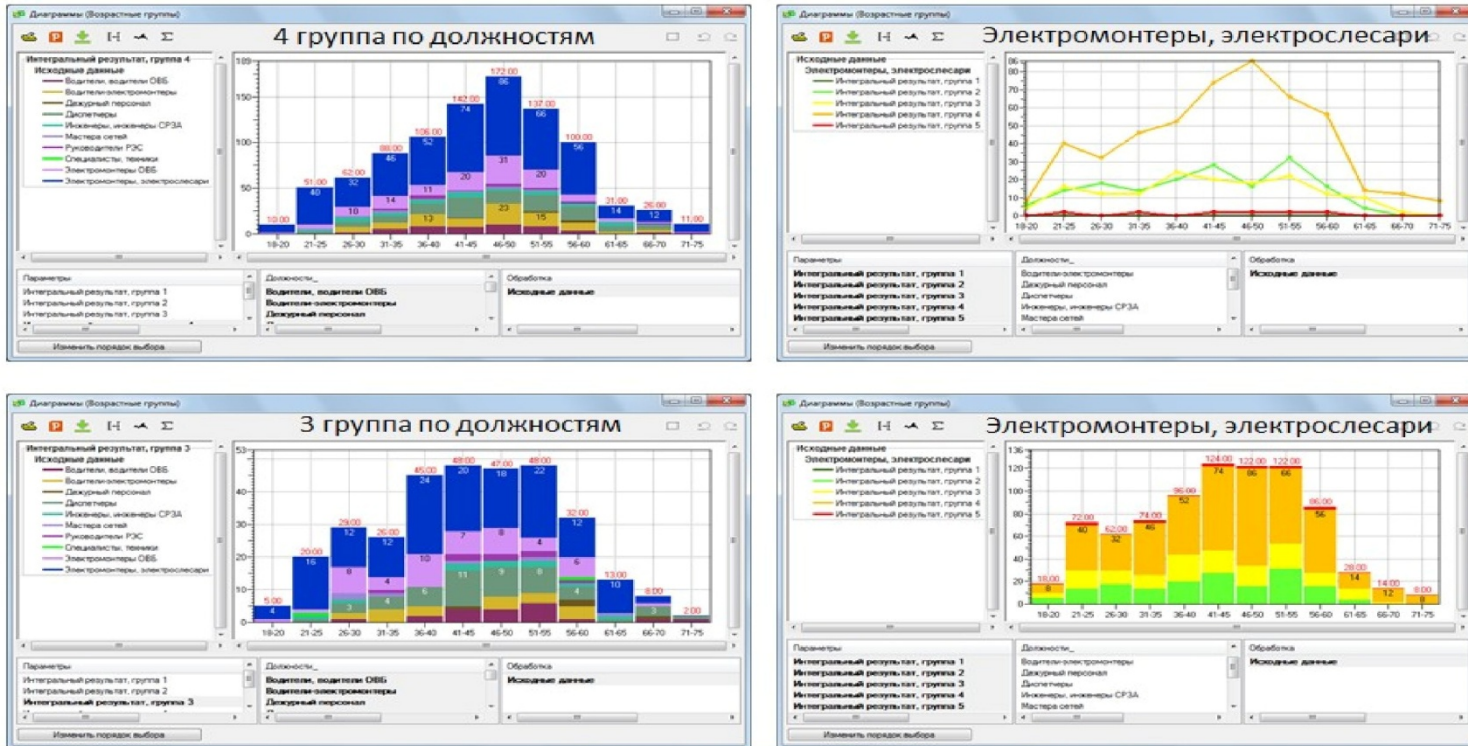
Диаграммы (Возрастные группы)

4 группа по должностям

Интегральный результат, группа 4
Исходные данные
Водители, водители ОВБ
Водители-электромонтеры
Дежурный персонал
Диспетчеры
Инженеры, инженеры СРЗА
Мастера сетей
Руководители РЭС
Специалисты, техники
Электромонтеры ОВБ
Электромонтеры, электрослесари

10.00 51.00 40 62.00 32 10 88.00 46 14 106.00 52 11 13 142.00 74 20 172.00 86 31 23 137.00 66 20 15 100.00 56 31.00 14 26.00 12 11.00 4

18-20 21-25 26-30 31-35 36-40 41-45 46-50 51-55 56-60 61-65 66-70 71-75

Параметры
Интегральный результат, группа 1
Интегральный результат, группа 2
Интегральный результат, группа 3

Должности_
Водители, водители ОВБ
Водители-электромонтеры
Дежурный персонал

Обработка
Исходные данные

Изменить порядок выбора

Диаграммы (Возрастные группы)

Электромонтеры, электрослесари

Исходные данные
Электромонтеры, электрослесари
Интегральный результат, группа 1
Интегральный результат, группа 2
Интегральный результат, группа 3
Интегральный результат, группа 4
Интегральный результат, группа 5

18-20 21-25 26-30 31-35 36-40 41-45 46-50 51-55 56-60 61-65 66-70 71-75

Параметры
Интегральный результат, группа 1
Интегральный результат, группа 2
Интегральный результат, группа 3
Интегральный результат, группа 4
Интегральный результат, группа 5

Должности_
Водители-электромонтеры
Дежурный персонал
Диспетчеры
Инженеры, инженеры СРЗА
Мастера сетей

Обработка
Исходные данные

Изменить порядок выбора

Диаграммы (Возрастные группы)

3 группа по должностям

Интегральный результат, группа 3
Исходные данные
Водители, водители ОВБ
Водители-электромонтеры
Дежурный персонал
Диспетчеры
Инженеры, инженеры СРЗА
Мастера сетей
Руководители РЭС
Специалисты, техники
Электромонтеры ОВБ
Электромонтеры, электрослесари

5.00 4 20.00 16 29.00 12 8 3 26.00 12 4 4 45.00 24 10 49.00 20 7 11 47.00 18 8 9 48.00 22 4 8 32.00 12 6 4 13.00 10 8.00 3 2.00

18-20 21-25 26-30 31-35 36-40 41-45 46-50 51-55 56-60 61-65 66-70 71-75

Параметры
Интегральный результат, группа 1
Интегральный результат, группа 2
Интегральный результат, группа 3

Должности_
Водители, водители ОВБ
Водители-электромонтеры
Дежурный персонал

Обработка
Исходные данные

Изменить порядок выбора

Диаграммы (Возрастные группы)

Электромонтеры, электрослесари

Исходные данные
Электромонтеры, электрослесари
Интегральный результат, группа 1
Интегральный результат, группа 2
Интегральный результат, группа 3
Интегральный результат, группа 4
Интегральный результат, группа 5

18.00 8 72.00 40 62.00 32 74.00 46 96.00 52 124.00 74 122.00 86 122.00 66 86.00 56 28.00 14 14.00 12 8.00 8

18-20 21-25 26-30 31-35 36-40 41-45 46-50 51-55 56-60 61-65 66-70 71-75

Параметры
Интегральный результат, группа 1
Интегральный результат, группа 2
Интегральный результат, группа 3
Интегральный результат, группа 4
Интегральный результат, группа 5

Должности_
Водители-электромонтеры
Дежурный персонал
Диспетчеры
Инженеры, инженеры СРЗА
Мастера сетей

Обработка
Исходные данные

Изменить порядок выбора